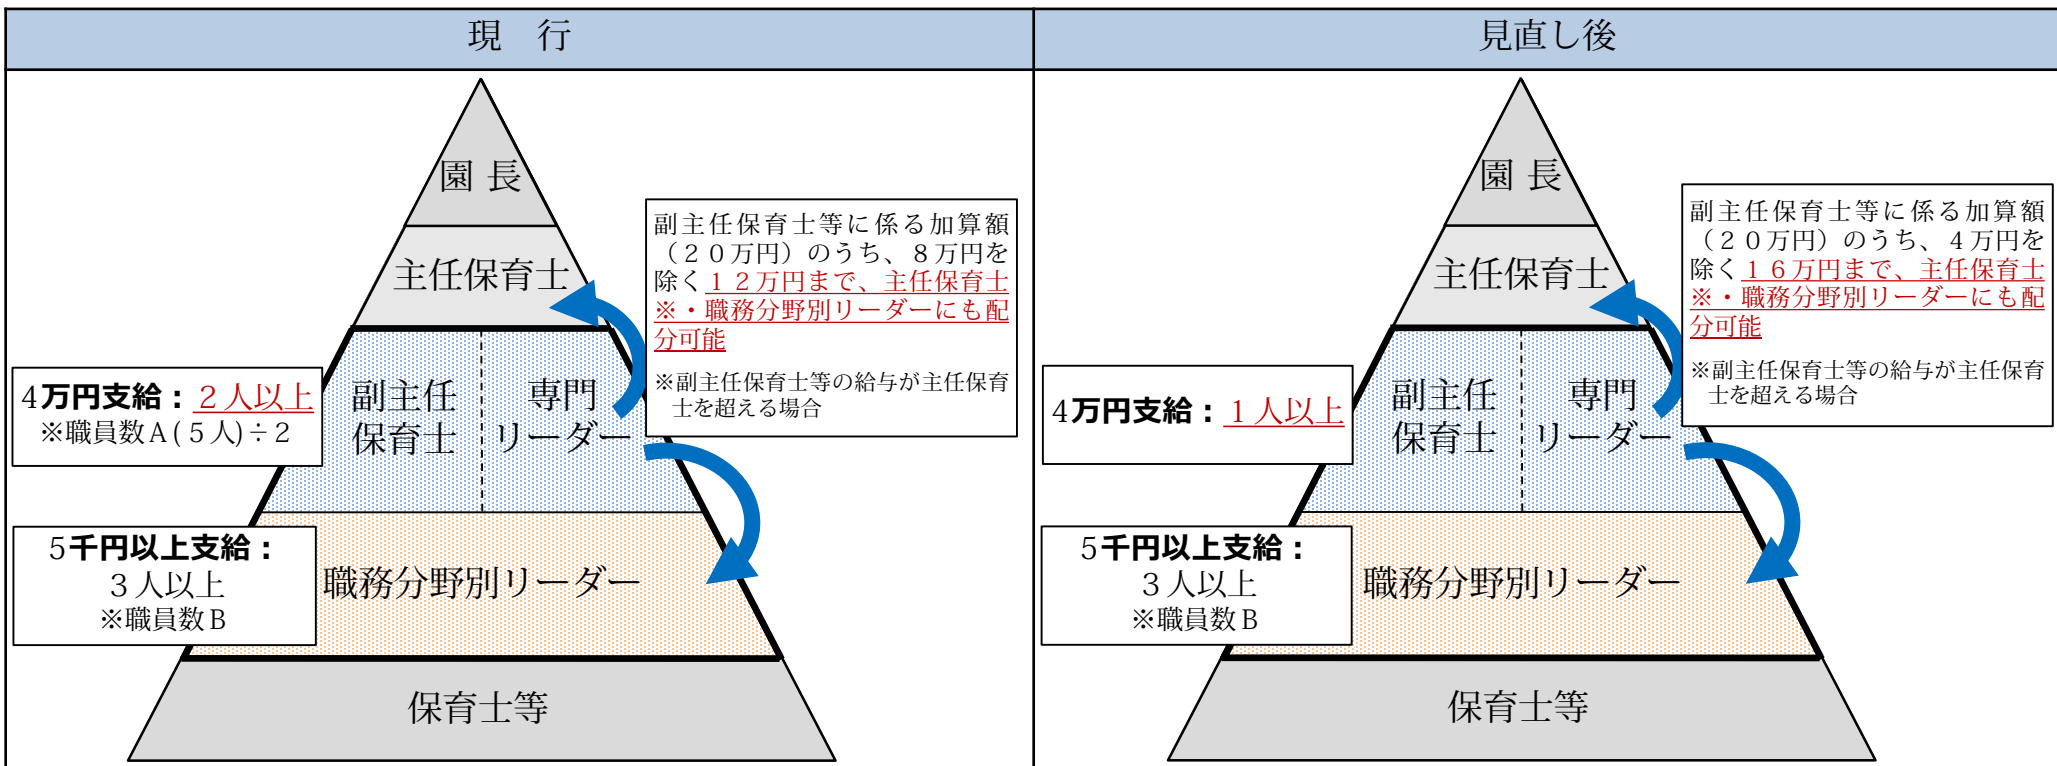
現　行

園 長

主任保育士

副主任保育士等に係る加算額（２０万円）のうち、８万円を除く１２万円まで、主任保育士※・職務分野別リーダーにも配分可能

※副主任保育士等の給与が主任保育士を超える場合

4万円支給：２人以上
※職員数Ａ(５人)÷２

副主任保育士

専門リーダー

5千円以上支給：
３人以上
※職員数Ｂ

職務分野別リーダー

保育士等

見直し後

園 長

主任保育士

副主任保育士等に係る加算額（２０万円）のうち、４万円を除く１６万円まで、主任保育士※・職務分野別リーダーにも配分可能

※副主任保育士等の給与が主任保育士を超える場合

4万円支給：１人以上

副主任保育士

専門リーダー

5千円以上支給：
３人以上
※職員数Ｂ

職務分野別リーダー

保育士等